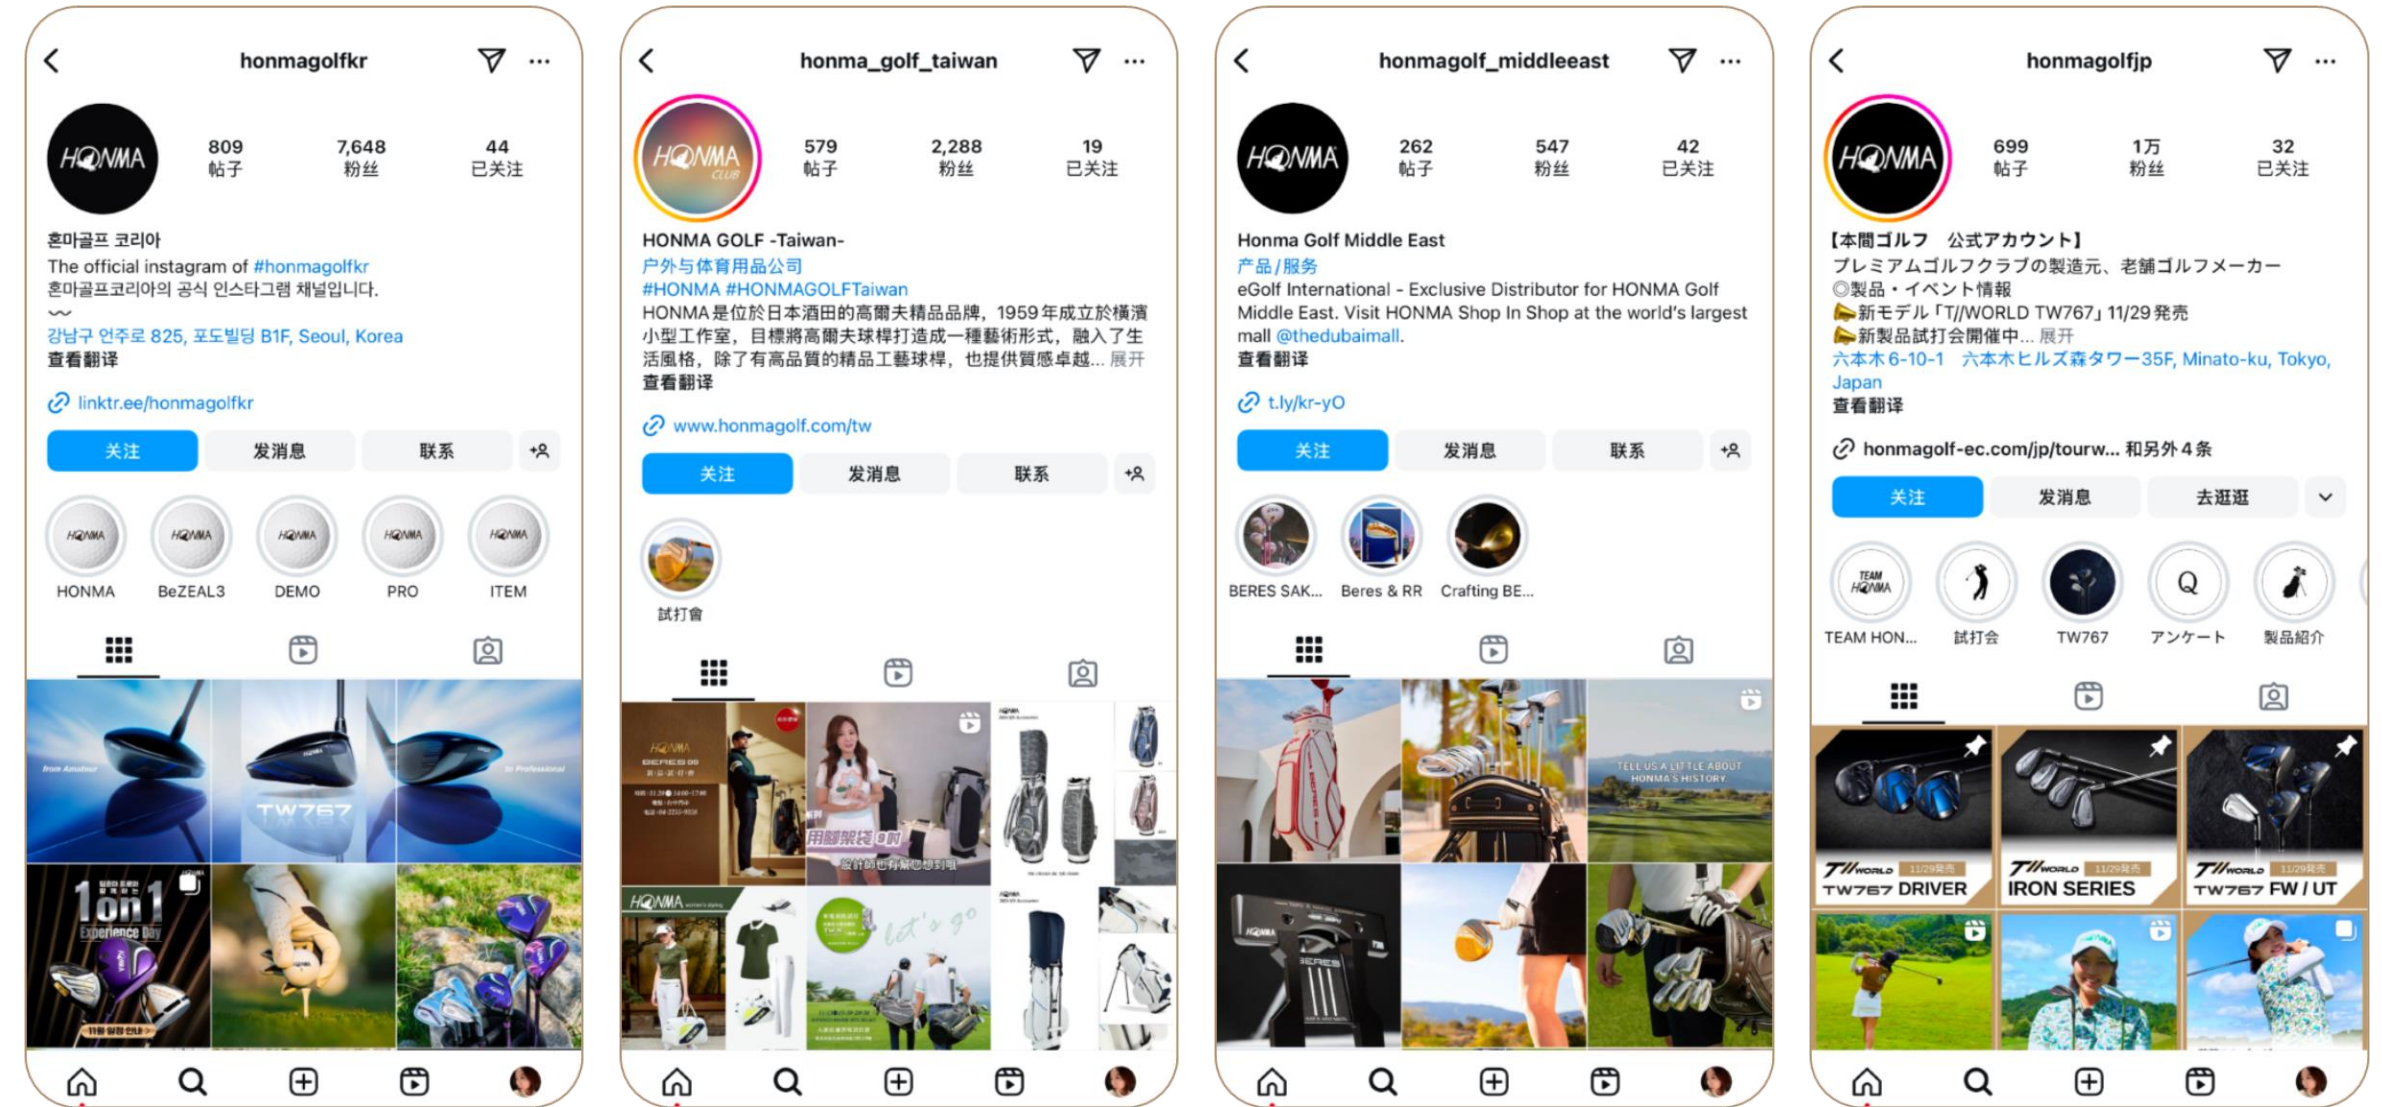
honmagolfkr

809 帖子
7,648 粉丝
44 已关注

혼마골프 코리아
The official instagram of #honmagolfkr
혼마골프코리아의 공식 인스타그램 채널입니다.
〰
강남구 언주로 825, 포도빌딩 B1F, Seoul, Korea
查看翻译

linktr.ee/honmagolfkr

关注 发消息 联系

HONMA BeZEAL3 DEMO PRO ITEM

TW767

1on1 Experience Day

honma_golf_taiwan

579 帖子
2,288 粉丝
19 已关注

HONMA GOLF -Taiwan-
户外与体育用品公司
#HONMA #HONMAGOLFTaiwan
HONMA是位於日本酒田的高爾夫精品品牌，1959年成立於橫濱小型工作室，目標將高爾夫球桿打造成一種藝術形式，融入了生活風格，除了有高品質的精品工藝球桿，也提供質感卓越... 展开
查看翻译

www.honmagolf.com/tw

关注 发消息 联系

試打會

用腳架袋 0阿

honmagolf_middleeast

262 帖子
547 粉丝
42 已关注

Honma Golf Middle East
产品/服务
eGolf International - Exclusive Distributor for HONMA Golf Middle East. Visit HONMA Shop In Shop at the world's largest mall @thedubaimall.
查看翻译

t.ly/kr-yO

关注 发消息 联系

BERES SAK... Beres & RR Crafting BE...

TELL US A LITTLE ABOUT HONMA'S HISTORY

honmagolfjp

699 帖子
1万 粉丝
32 已关注

【本間ゴルフ 公式アカウント】
プレミアムゴルフクラブの製造元、老舗ゴルフメーカー
◎製品・イベント情報
新モデル「T//WORLD TW767」11/29発売
新製品試打会開催中... 展开
六本木6-10-1 六本木ヒルズ森タワー35F, Minato-ku, Tokyo, Japan
查看翻译

honmagolf-ec.com/jp/tourw... 和另外 4 条

关注 发消息 去逛逛

TEAM HON... 試打会 TW767 アンケート 製品紹介

TW767 DRIVER
IRON SERIES
TW767 FW / UT